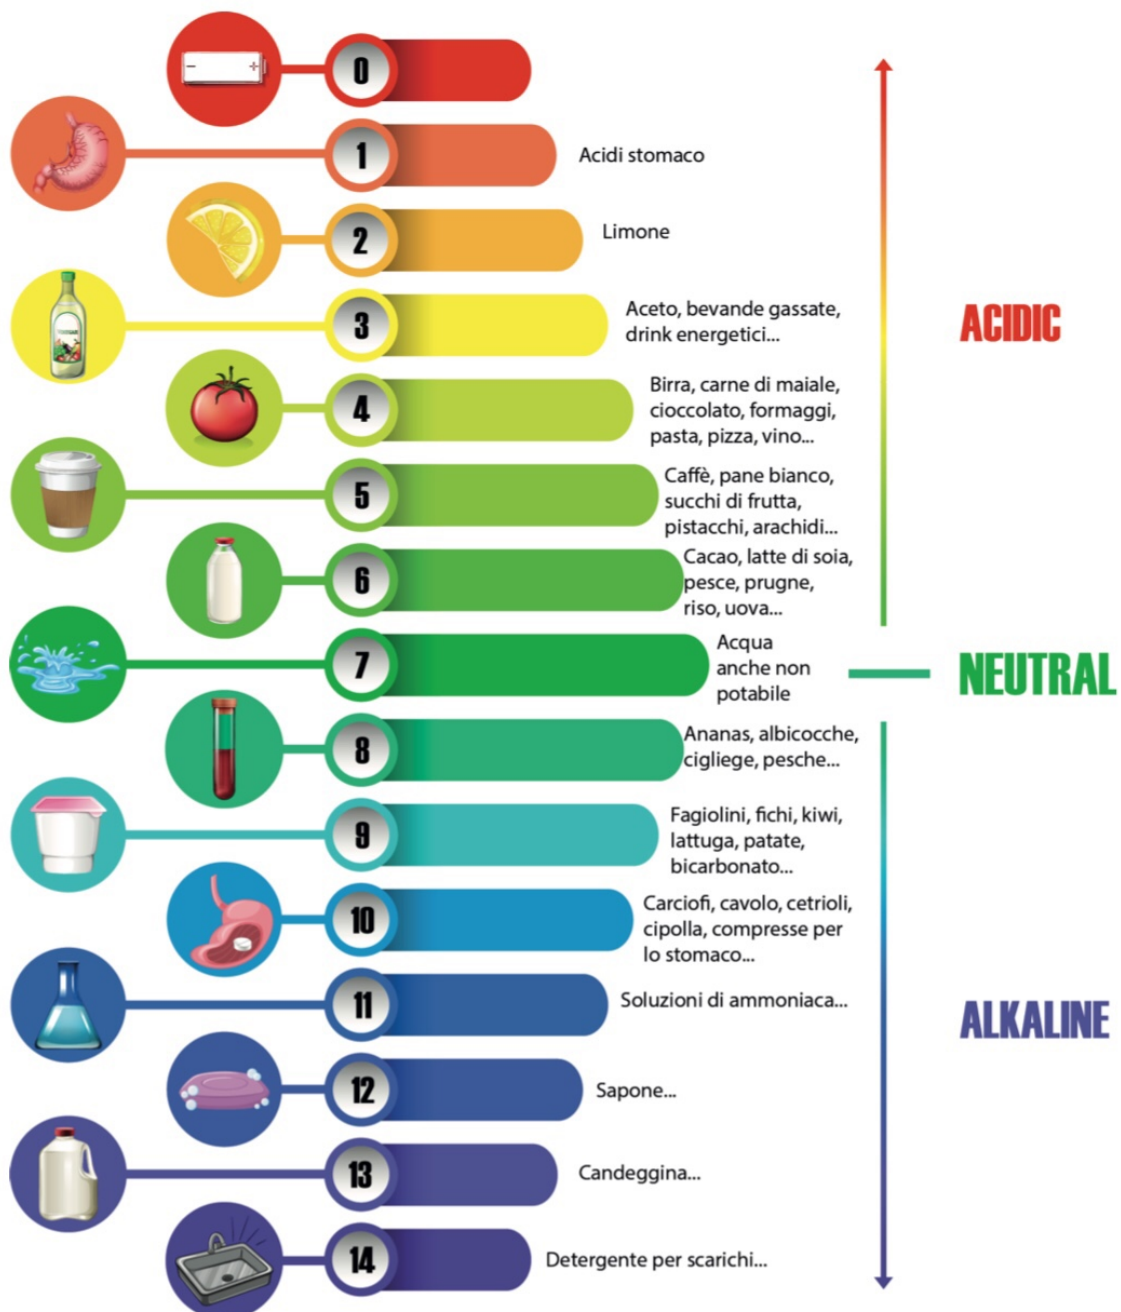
0

1 Acidi stomaco

2 Limone

3 Aceto, bevande gassate, drink energetici...

4 Birra, carne di maiale, cioccolato, formaggi, pasta, pizza, vino...

5 Caffè, pane bianco, succhi di frutta, pistacchi, arachidi...

6 Cacao, latte di soia, pesce, prugne, riso, uova...

7 Acqua anche non potabile

8 Ananas, albicocche, cigliege, pesche...

9 Fagiolini, fichi, kiwi, lattuga, patate, bicarbonato...

10 Carciofi, cavolo, cetrioli, cipolla, compresse per lo stomaco...

11 Soluzioni di ammoniaca...

12 Sapone...

13 Candeggina...

14 Detergente per scarichi...

ACIDIC

NEUTRAL

ALKALINE